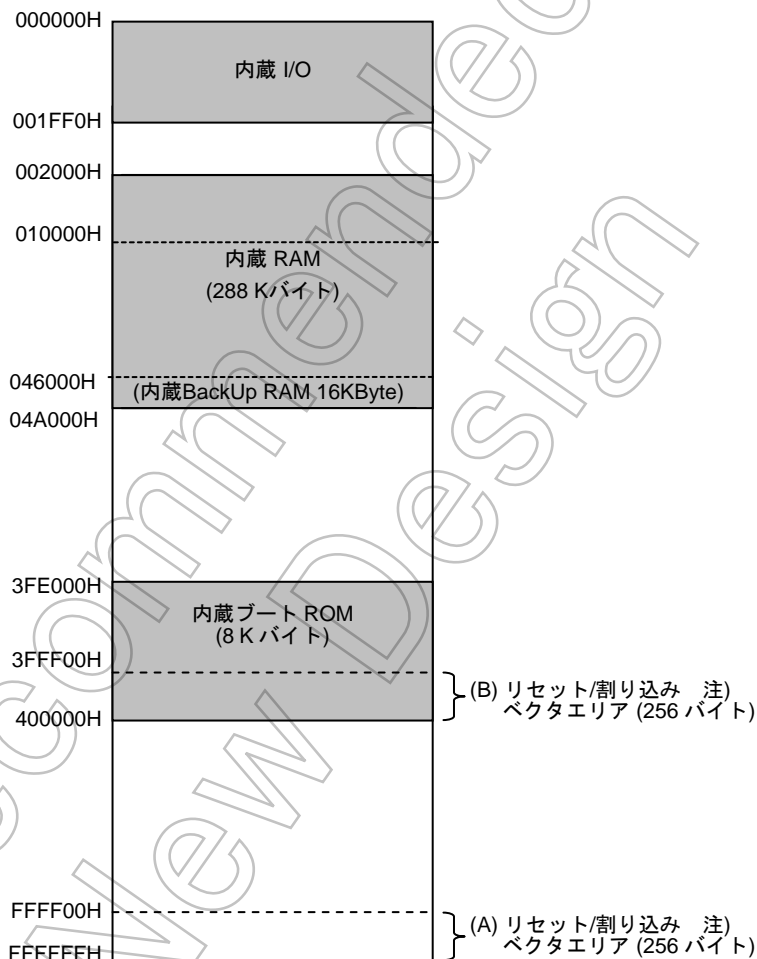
000000H
内蔵 I/O
001FF0H
002000H
010000H
内蔵 RAM
(288 Kバイト)
046000H
(内蔵BackUp RAM 16KByte)
04A000H
3FE000H
内蔵ブート ROM
(8 K バイト)
3FFF00H
(B) リセット/割り込み 注)
ベクタエリア (256 バイト)
400000H
FFFF00H
(A) リセット/割り込み 注)
ベクタエリア (256 バイト)
FFFFFFH
Recommended New Design